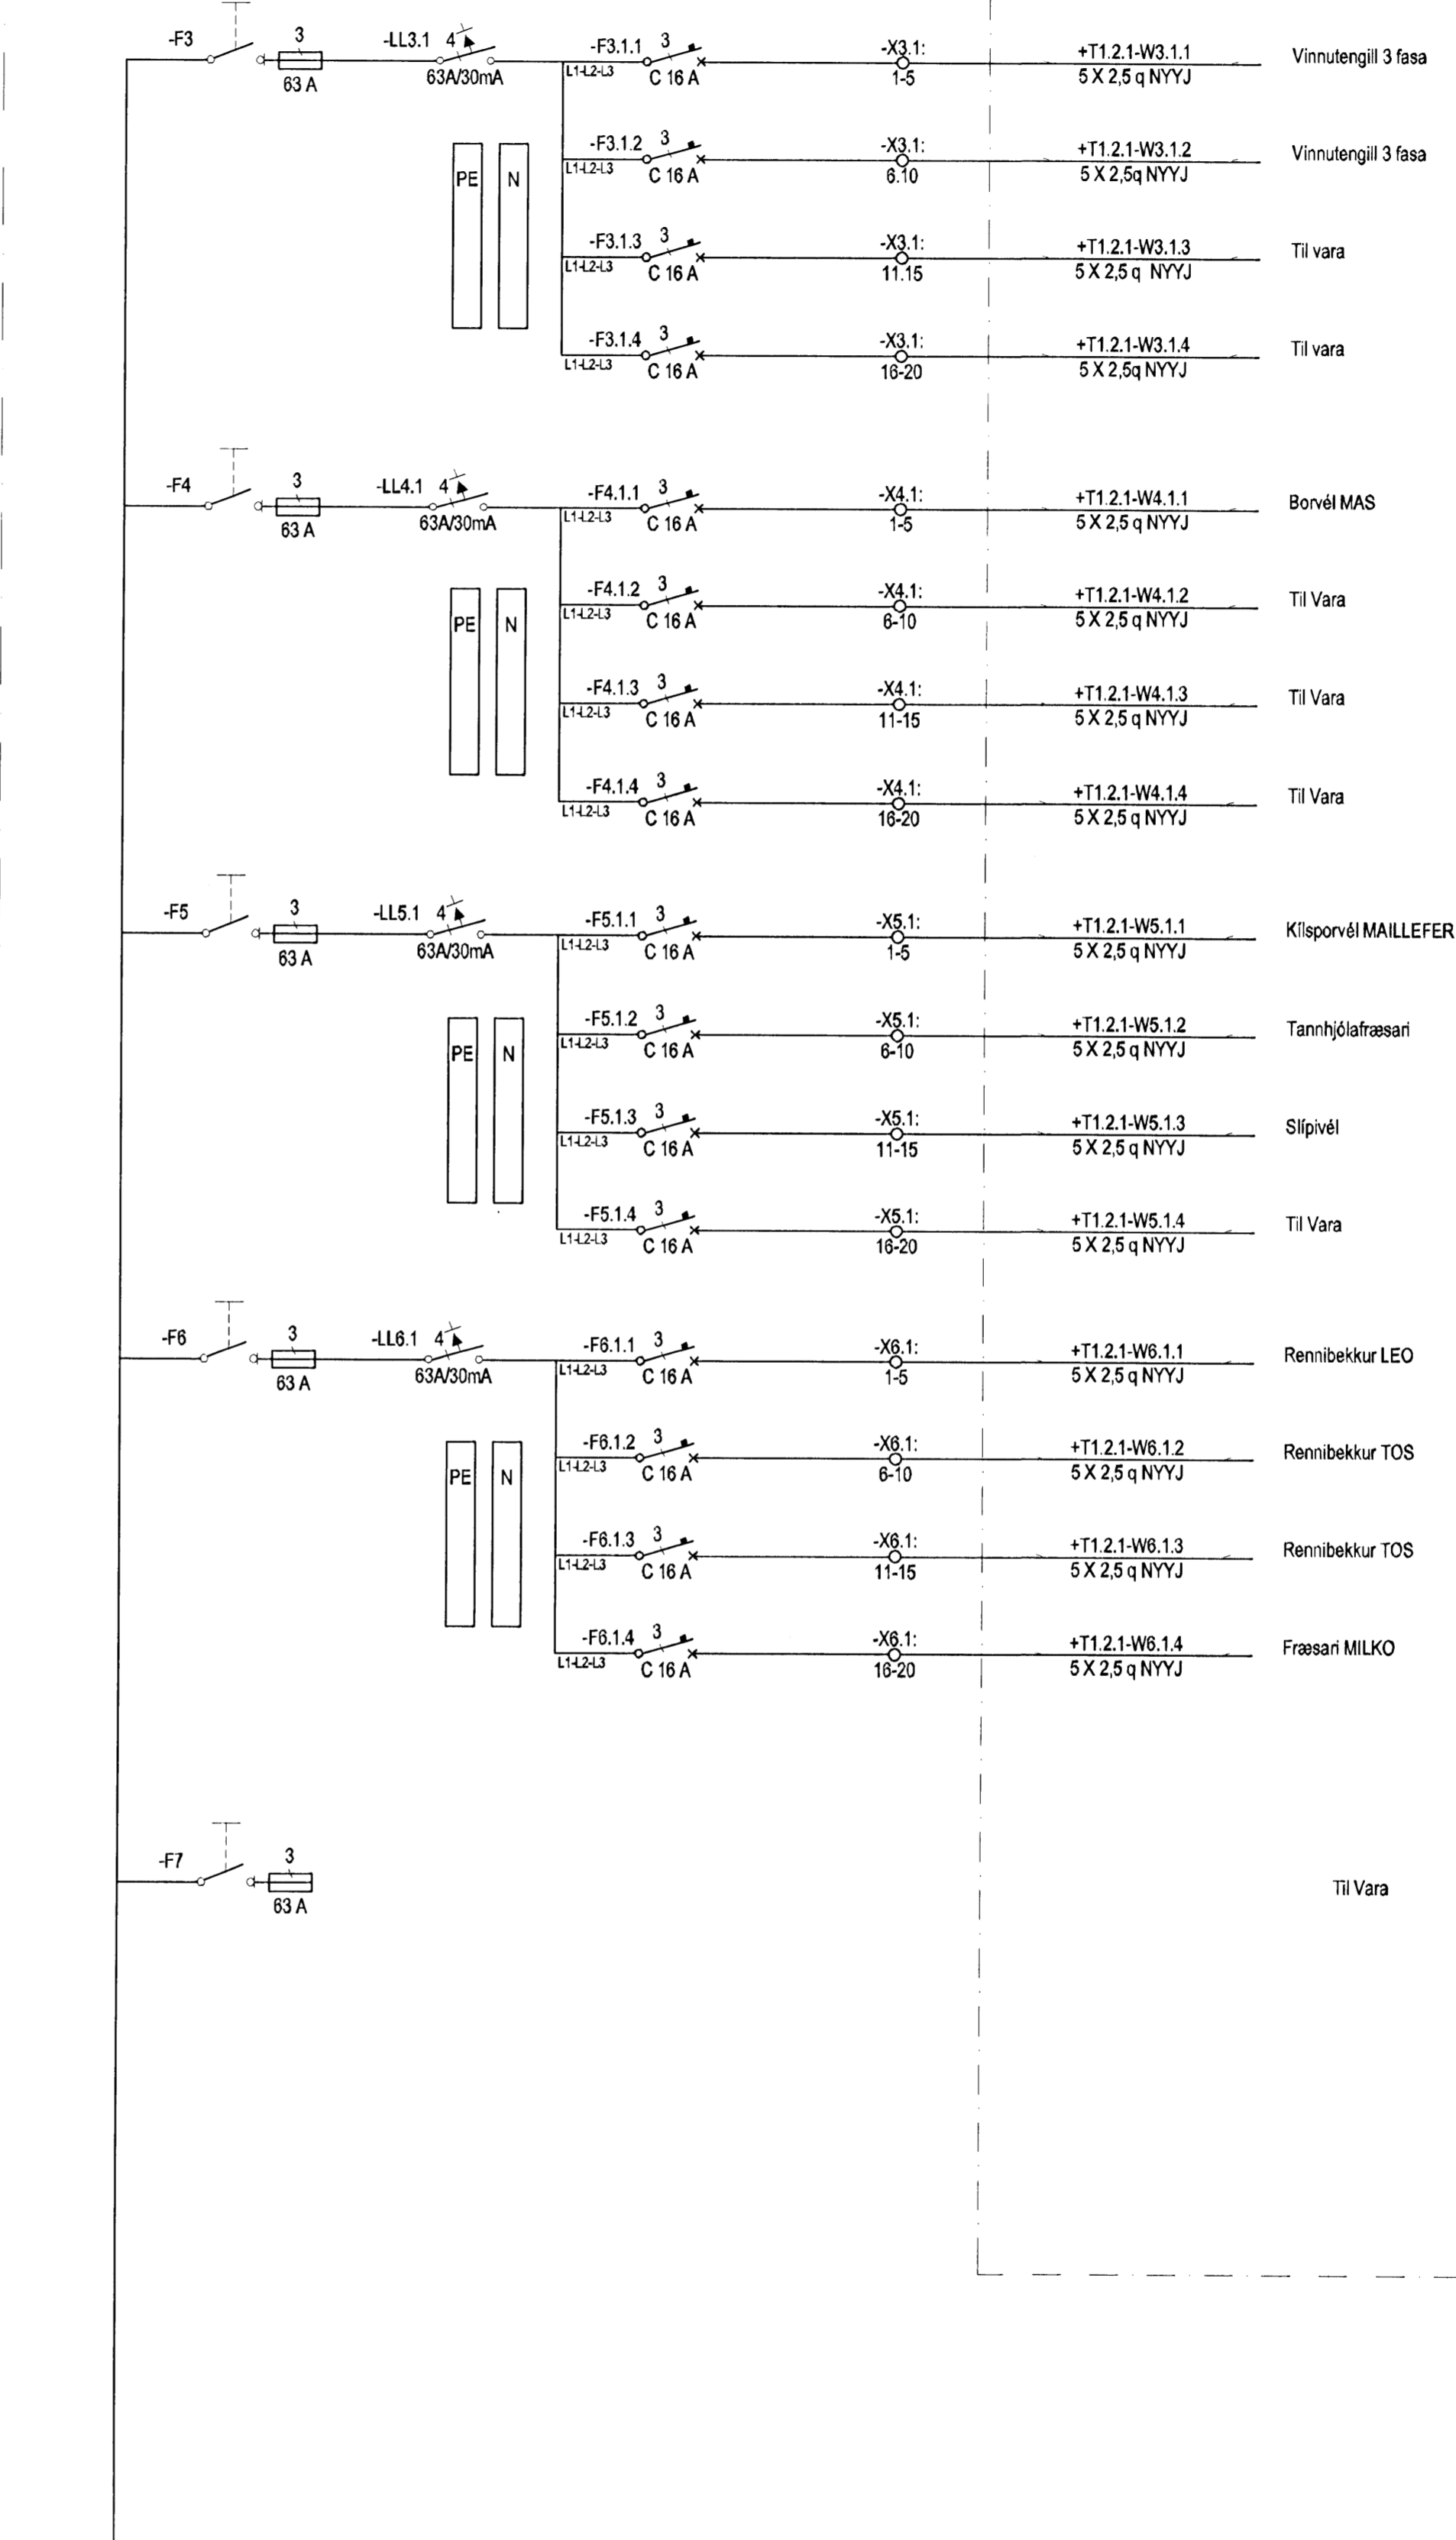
-F3 3 63 A -LL3.1 4 63A/30mA

PE N

-F3.1.1 3 L1-L2-L3 C 16 A -X3.1: 1-5 +T1.2.1-W3.1.1 5 X 2,5 q NYYJ Vinnutengill 3 fasa

-F3.1.2 3 L1-L2-L3 C 16 A -X3.1: 6.10 +T1.2.1-W3.1.2 5 X 2,5q NYYJ Vinnutengill 3 fasa

-F3.1.3 3 L1-L2-L3 C 16 A -X3.1: 11.15 +T1.2.1-W3.1.3 5 X 2,5 q NYYJ Til vara

-F3.1.4 3 L1-L2-L3 C 16 A -X3.1: 16-20 +T1.2.1-W3.1.4 5 X 2,5q NYYJ Til vara

-F4 3 63 A -LL4.1 4 63A/30mA

PE N

-F4.1.1 3 L1-L2-L3 C 16 A -X4.1: 1-5 +T1.2.1-W4.1.1 5 X 2,5 q NYYJ Borvél MAS

-F4.1.2 3 L1-L2-L3 C 16 A -X4.1: 6-10 +T1.2.1-W4.1.2 5 X 2,5 q NYYJ Til Vara

-F4.1.3 3 L1-L2-L3 C 16 A -X4.1: 11-15 +T1.2.1-W4.1.3 5 X 2,5 q NYYJ Til Vara

-F4.1.4 3 L1-L2-L3 C 16 A -X4.1: 16-20 +T1.2.1-W4.1.4 5 X 2,5 q NYYJ Til Vara

-F5 3 63 A -LL5.1 4 63A/30mA

PE N

-F5.1.1 3 L1-L2-L3 C 16 A -X5.1: 1-5 +T1.2.1-W5.1.1 5 X 2,5 q NYYJ Kílsporvél MAILLEFER

-F5.1.2 3 L1-L2-L3 C 16 A -X5.1: 6-10 +T1.2.1-W5.1.2 5 X 2,5 q NYYJ Tannhjólafræsari

-F5.1.3 3 L1-L2-L3 C 16 A -X5.1: 11-15 +T1.2.1-W5.1.3 5 X 2,5 q NYYJ Slípivél

-F5.1.4 3 L1-L2-L3 C 16 A -X5.1: 16-20 +T1.2.1-W5.1.4 5 X 2,5 q NYYJ Til Vara

-F6 3 63 A -LL6.1 4 63A/30mA

PE N

-F6.1.1 3 L1-L2-L3 C 16 A -X6.1: 1-5 +T1.2.1-W6.1.1 5 X 2,5 q NYYJ Rennibekkur LEO

-F6.1.2 3 L1-L2-L3 C 16 A -X6.1: 6-10 +T1.2.1-W6.1.2 5 X 2,5 q NYYJ Rennibekkur TOS

-F6.1.3 3 L1-L2-L3 C 16 A -X6.1: 11-15 +T1.2.1-W6.1.3 5 X 2,5 q NYYJ Rennibekkur TOS

-F6.1.4 3 L1-L2-L3 C 16 A -X6.1: 16-20 +T1.2.1-W6.1.4 5 X 2,5 q NYYJ Fræsari MILKO

-F7 3 63 A

Til Vara